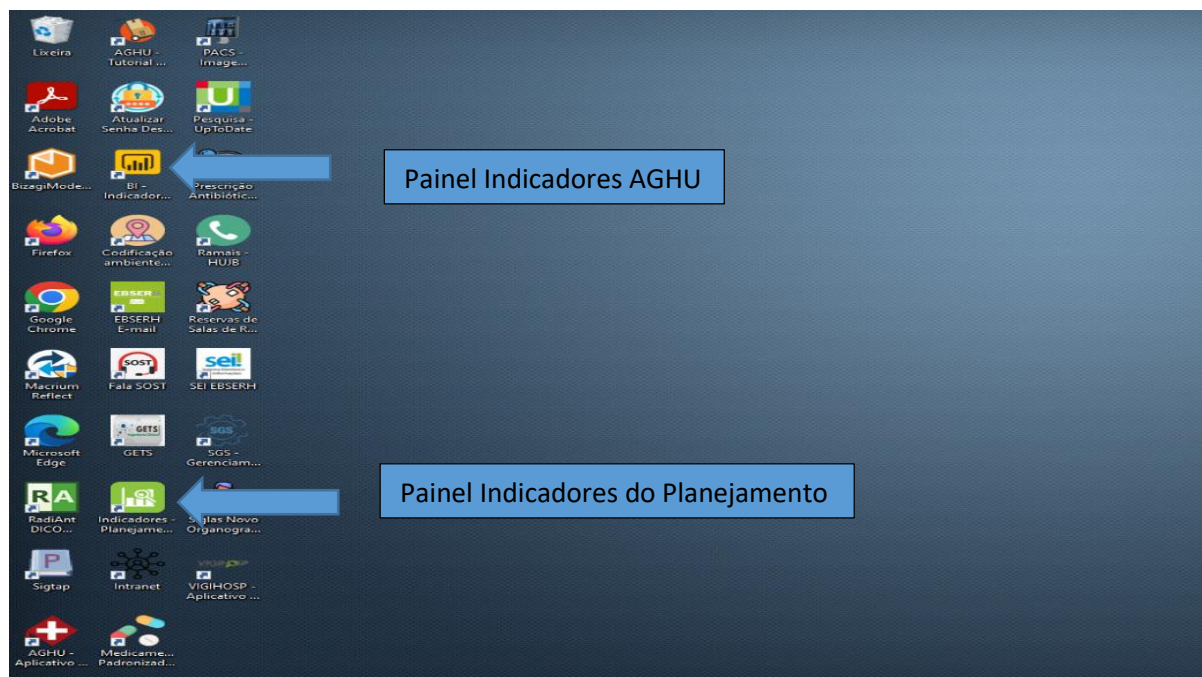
Lixeira
AGHU - Tutorial ...
PACS - Image...
Adobe Acrobat
Atualizar Senha Des...
Pesquisa - UpToDate
BizagiMode...
BI - Indicador...
Prescrição Antibiótic...
Painel Indicadores AGHU
Firefox
Codificação ambiente...
Ramais - HUJB
Google Chrome
EBSERH E-mail
Reservas de Salas de R...
Macrium Reflect
Fala SOST
SEI EBSERH
Microsoft Edge
GETS
SGS - Gerenciam...
RadiAnt DICO...
Indicadores - Planejame...
Siglas Novo Organogra...
Painel Indicadores do Planejamento
Sigtap
Intranet
VIGIHOSP - Aplicativo ...
AGHU - Aplicativo ...
Medicame... Padronizad...